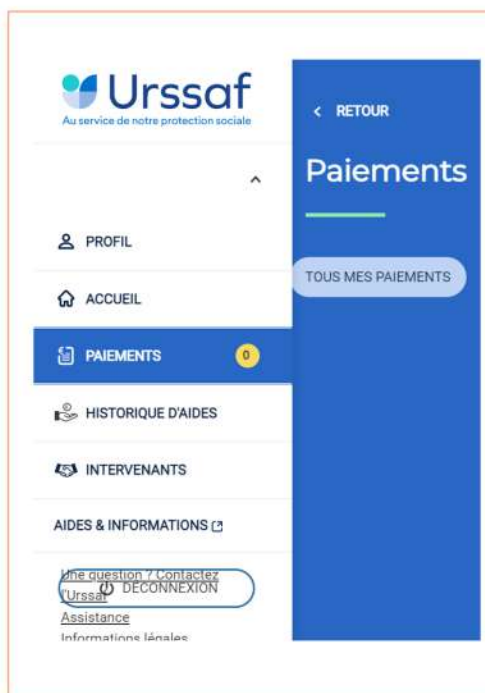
Urssaf
Au service de notre protection sociale

PROFIL

ACCUEIL

PAIEMENTS 0

HISTORIQUE D'AIDES

INTERVENANTS

AIDES & INFORMATIONS

Une question ? Contactez l'Urssaf

DECONNEXION

Assistance

Informations légales

< RETOUR

Paiements

TOUS MES PAIEMENTS